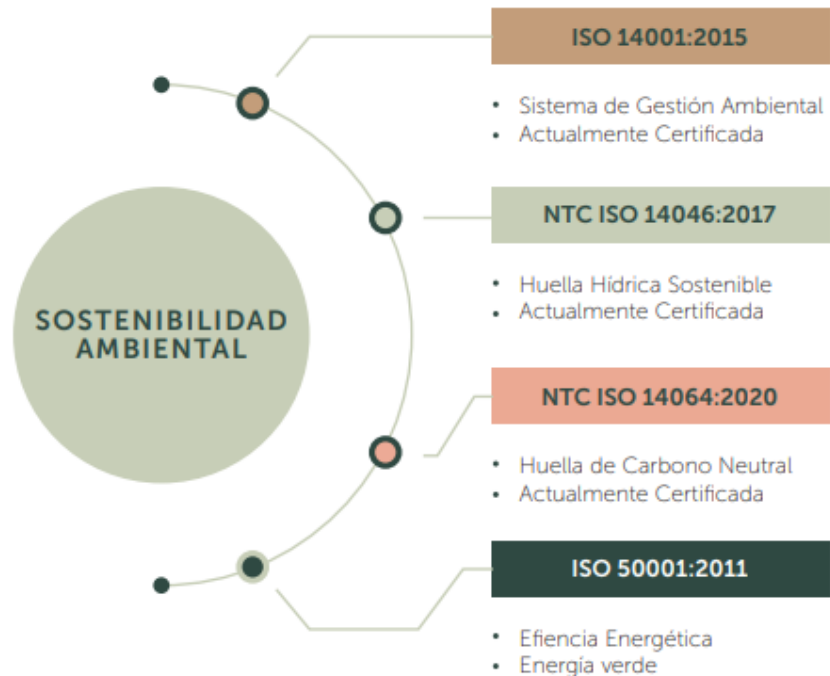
SOSTENIBILIDAD AMBIENTAL

ISO 14001:2015

• Sistema de Gestión Ambiental
• Actualmente Certificada

NTC ISO 14046:2017

• Huella Hídrica Sostenible
• Actualmente Certificada

NTC ISO 14064:2020

• Huella de Carbono Neutral
• Actualmente Certificada

ISO 50001:2011

• Efiencia Energética
• Energía verde